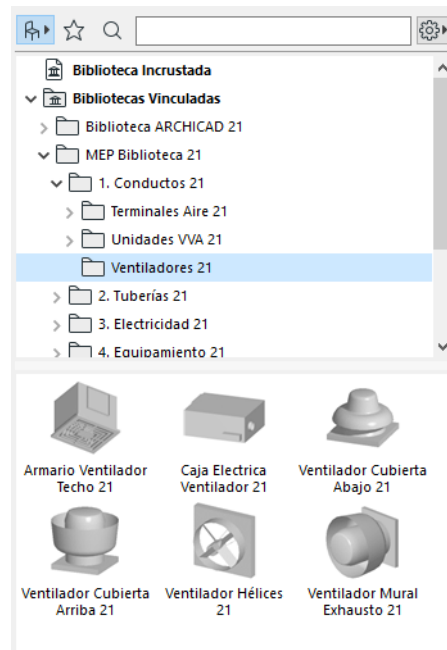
Biblioteca Incrustada
Bibliotecas Vinculadas
Biblioteca ARCHICAD 21
MEP Biblioteca 21
1. Conductos 21
Terminales Aire 21
Unidades VVA 21
Ventiladores 21
2. Tuberías 21
3. Electricidad 21
4. Equipamiento 21

Armario Ventilador Techo 21
Caja Electrica Ventilador 21
Ventilador Cubierta Abajo 21
Ventilador Cubierta Arriba 21
Ventilador Hélices 21
Ventilador Mural Exhausto 21